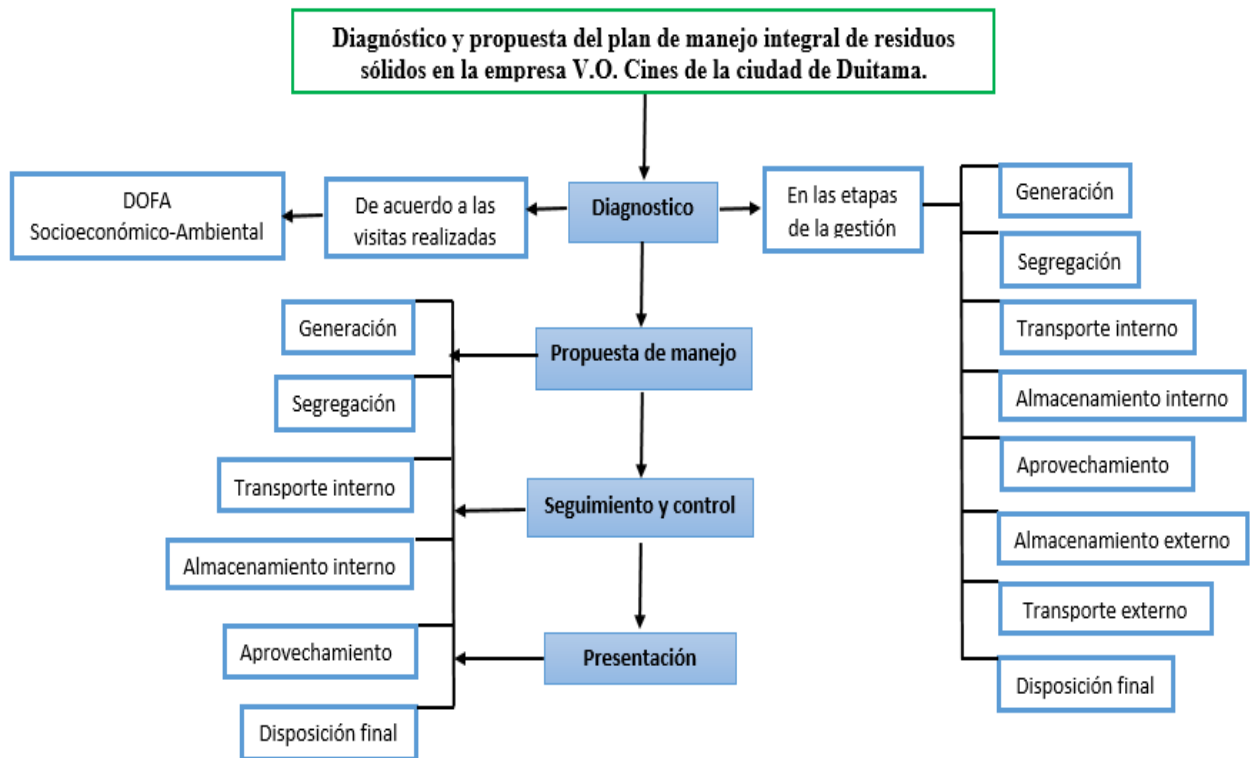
Diagnóstico y propuesta del plan de manejo integral de residuos sólidos en la empresa V.O. Cines de la ciudad de Duitama.

DOFA
Socioeconómico-Ambiental

De acuerdo a las visitas realizadas

Diagnostico

En las etapas de la gestión

Generación

Segregación

Transporte interno

Almacenamiento interno

Aprovechamiento

Almacenamiento externo

Transporte externo

Disposición final

Propuesta de manejo

Seguimiento y control

Presentación

Generación

Segregación

Transporte interno

Almacenamiento interno

Aprovechamiento

Disposición final